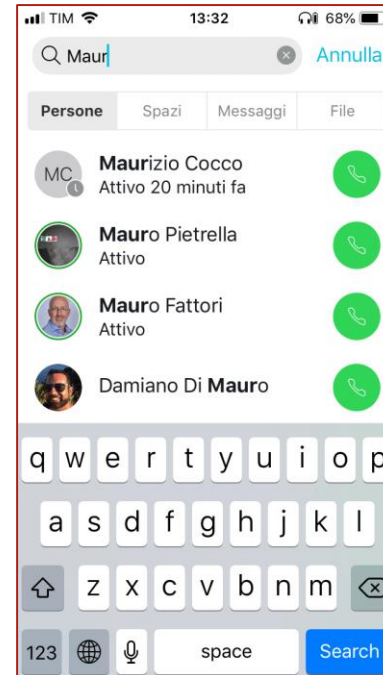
TIM 13:32 68%

Maur Annulla

Persone Spazi Messaggi File

MC Maurizio Cocco
Attivo 20 minuti fa

Mauro Pietrella
Attivo

Mauro Fattori
Attivo

Damiano Di Mauro

q w e r t y u i o p
a s d f g h j k l
z x c v b n m
123 space Search